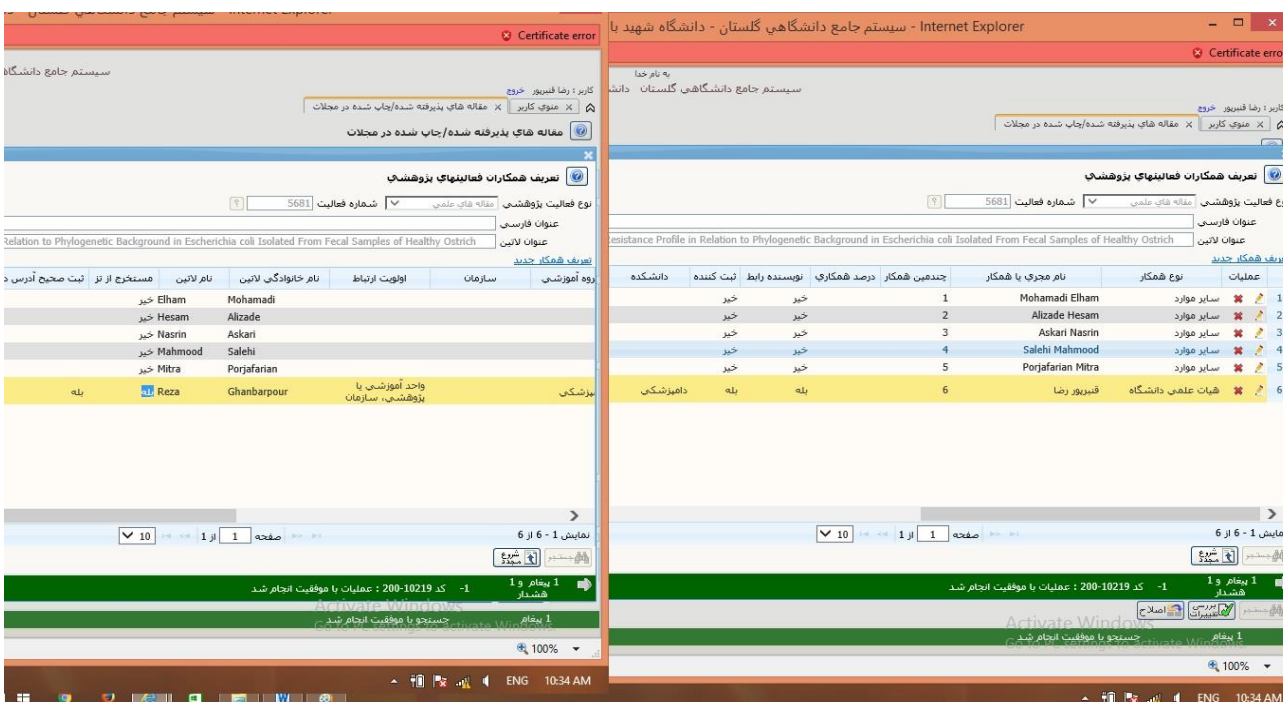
Internet Explorer - سیستم جامع دانشگاهی گلستان - دانشگاه شهید با
Certificate error
به نام خدا
سیستم جامع دانشگاهی گلستان دانش
کاربر : رضا قنبرپور خروج
منوی کاربر | مقاله های پذیرفته شده/چاپ شده در مجلات
تعریف همکاران فعالیتهای پژوهشی
نوع فعالیت پژوهشی مقاله های علمی شماره فعالیت 5681
عنوان فارسی
عنوان لاتین esistance Profile in Relation to Phylogenetic Background in Escherichia coli Isolated From Fecal Samples of Healthy Ostrich
تعریف همکار جدید

| | عملیات | نوع همکار | نام مجری یا همکار | چندمین همکار | درصد همکاری | نویسنده رابط | ثبت کننده | دانشکده |
|---|---|---|---|---|---|---|---|---|
| 1 | | سایر موارد | Mohamadi Elham | 1 | | خیر | خیر | |
| 2 | | سایر موارد | Alizade Hesam | 2 | | خیر | خیر | |
| 3 | | سایر موارد | Askari Nasrin | 3 | | خیر | خیر | |
| 4 | | سایر موارد | Salehi Mahmood | 4 | | خیر | خیر | |
| 5 | | سایر موارد | Porjafarian Mitra | 5 | | خیر | خیر | |
| 6 | | هیات علمی دانشگاه | قنبرپور رضا | 6 | | بله | بله | دامپزشکی |

نمایش 1 - 6 از 6
صفحه 1 از 1 10
جستجو شروع مجدد
1 پیغام و 1 هشدار -1 کد 10219-200 : عملیات با موفقیت انجام شد
جستجو بررسی تغییرات اصلاح
1 پیغام جستجو با موفقیت انجام شد
Activate Windows
Go to PC settings to activate Windows.
100%
ENG 10:34 AM

Internet Explorer - سیستم جامع دانشگاهی گلستان
Certificate error
سیستم جامع دانشگاه
کاربر : رضا قنبرپور خروج
منوی کاربر | مقاله های پذیرفته شده/چاپ شده در مجلات
مقاله های پذیرفته شده/چاپ شده در مجلات
تعریف همکاران فعالیتهای پژوهشی
نوع فعالیت پژوهشی مقاله های علمی شماره فعالیت 5681
عنوان فارسی
عنوان لاتین Relation to Phylogenetic Background in Escherichia coli Isolated From Fecal Samples of Healthy Ostrich
تعریف همکار جدید

| روه آموزشی | سازمان | اولویت ارتباط | نام خانوادگی لاتین | نام لاتین | مستخرج از تز | ثبت صحیح آدرس د |
|---|---|---|---|---|---|---|
| | | | Mohamadi | Elham خیر | | |
| | | | Alizade | Hesam خیر | | |
| | | | Askari | Nasrin خیر | | |
| | | | Salehi | Mahmood خیر | | |
| | | | Porjafarian | Mitra خیر | | |
| پزشکی | | واحد آموزشی یا پژوهشی، سازمان | Ghanbarpour | Reza بله | | بله |

نمایش 1 - 6 از 6
صفحه 1 از 1 10
جستجو شروع مجدد
1 پیغام و 1 هشدار -1 کد 10219-200 : عملیات با موفقیت انجام شد
1 پیغام جستجو با موفقیت انجام شد
Activate Windows
Go to PC settings to activate Windows.
100%
ENG 10:34 AM